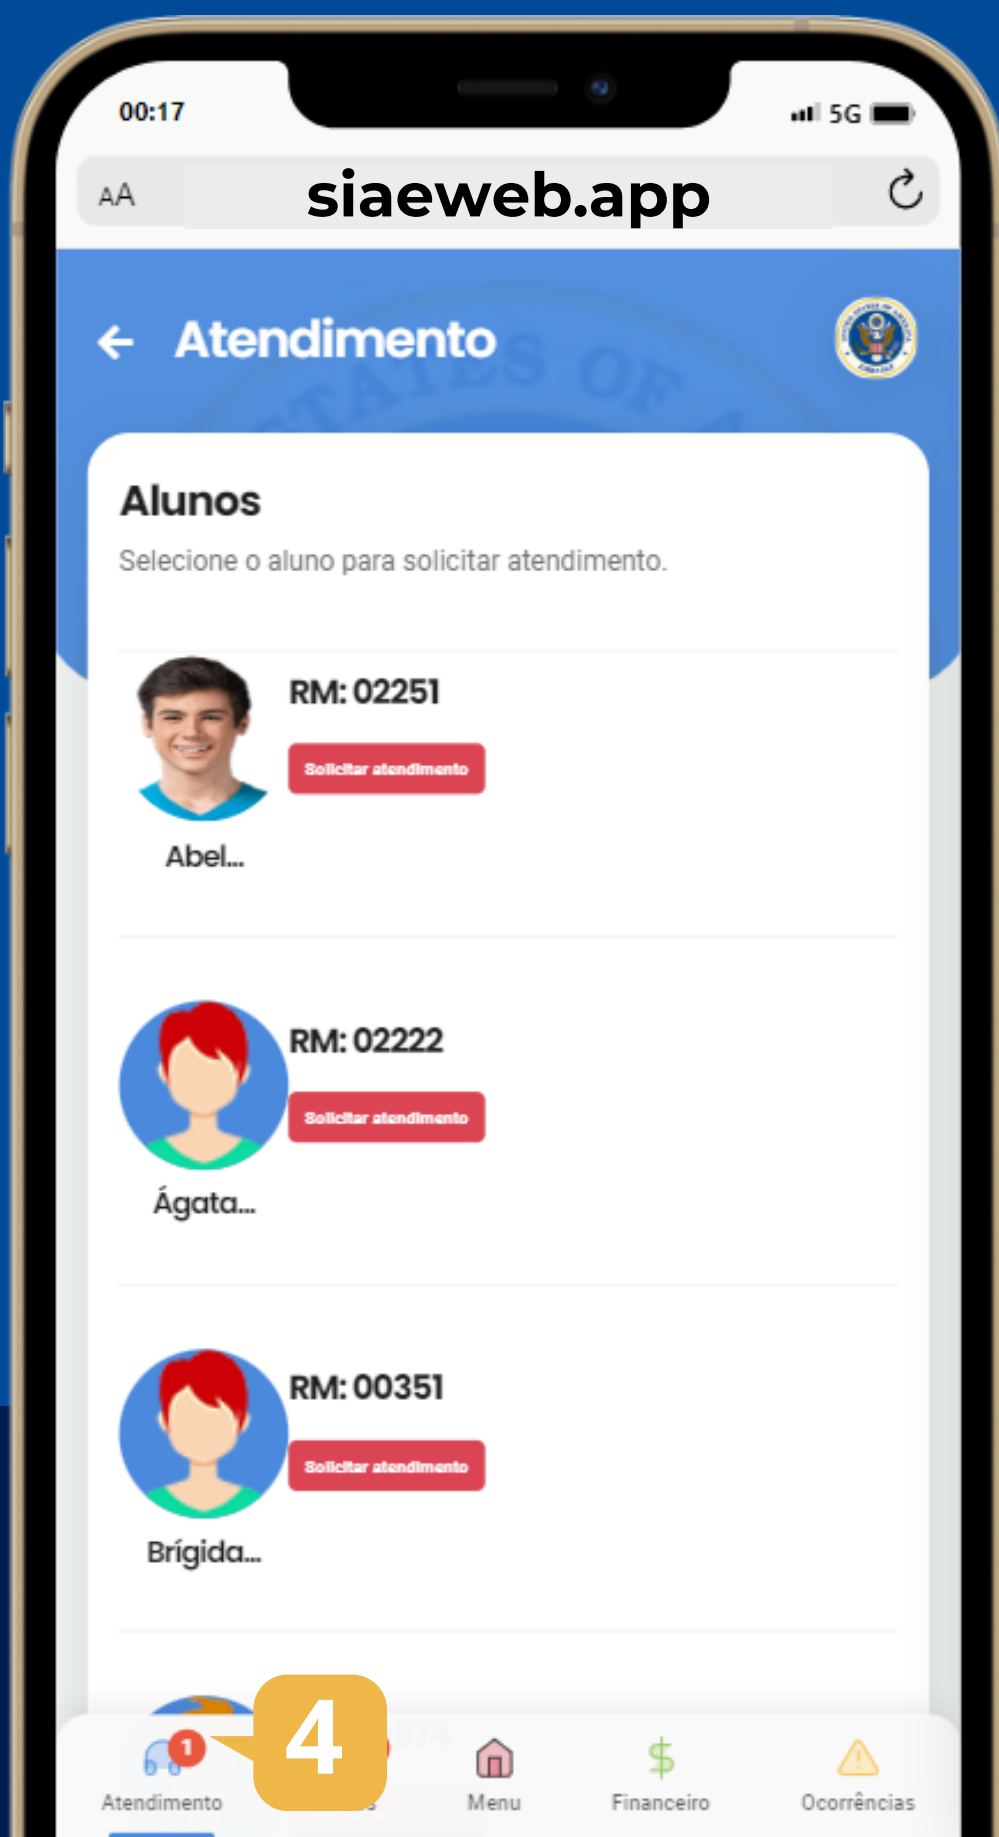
00:17

5G

AA siaeweb.app

Atendimento

Alunos

Selecione o aluno para solicitar atendimento.

RM: 02251

Solicitar atendimento

Abel...

RM: 02222

Solicitar atendimento

Ágata...

RM: 00351

Solicitar atendimento

Brígida...

4

1

Atendimento

Menu

Financeiro

Ocorrências